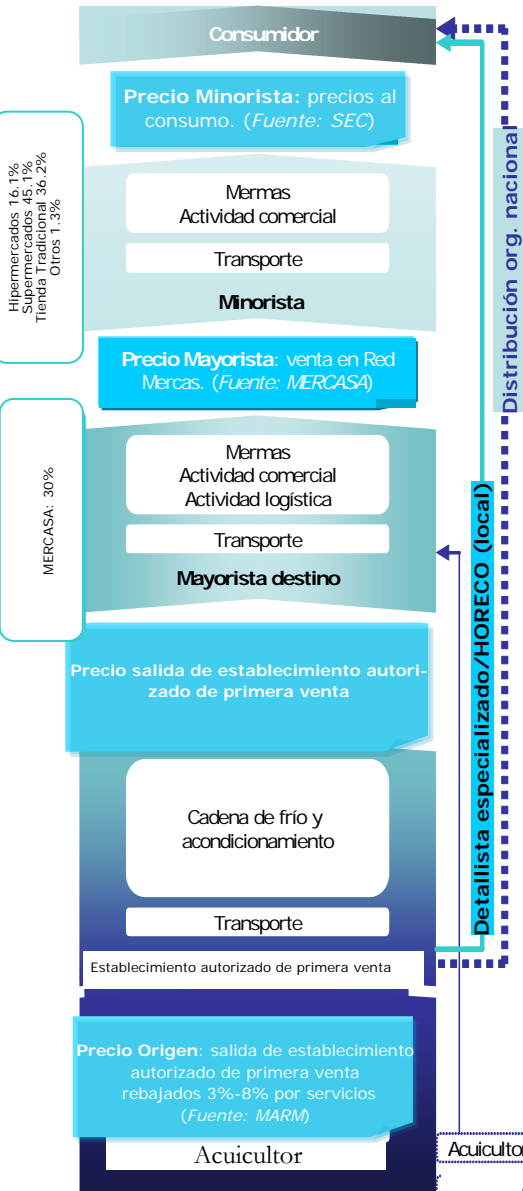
Consumidor

**Precio Minorista:** precios al consumo. (*Fuente: SEC*)

Hipermercados 16.1%
Supermercados 45.1%
Tienda Tradicional 36.2%
Otros 1.3%

Mermas
Actividad comercial

Transporte

**Minorista**

**Precio Mayorista**: venta en Red Mercas. (*Fuente: MERCASA*)

MERCASA: 30%

Mermas
Actividad comercial
Actividad logística

Transporte

**Mayorista destino**

**Precio salida de establecimiento autorizado de primera venta**

Cadena de frío y acondicionamiento

Transporte

Establecimiento autorizado de primera venta

**Precio Origen**: salida de establecimiento autorizado de primera venta rebajados 3%-8% por servicios (*Fuente: MARM*)

Acuicultor

Acuicultor

Distribución org. nacional

Detallista especializado/HORECO (local)